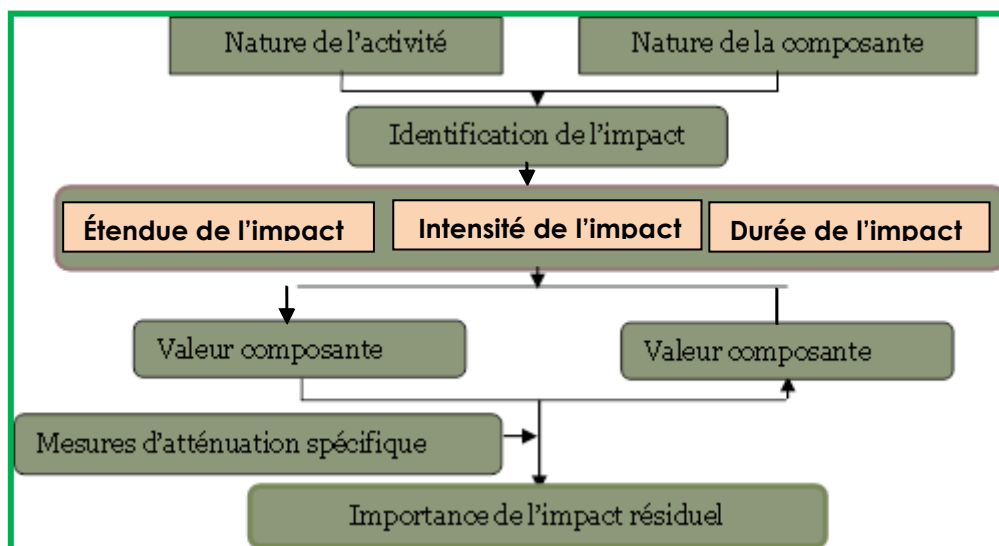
Nature de l'activité

Nature de la composante

Identification de l'impact

Étendue de l'impact

Intensité de l'impact

Durée de l'impact

Valeur composante

Valeur composante

Mesures d'atténuation spécifique

Importance de l'impact résiduel